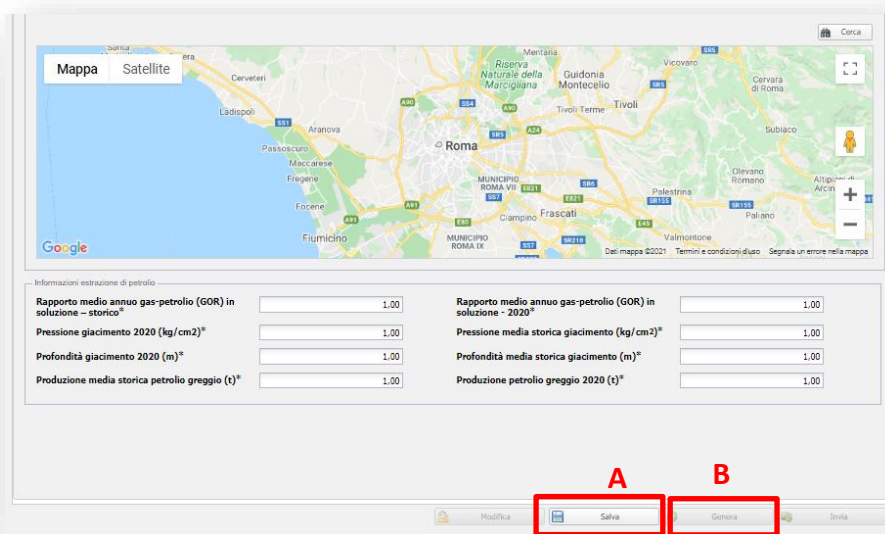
Cerca

Mappa
Satellite

Santa
Mentana
Riserva Naturale della Marcigliana
Guidonia Montecelio
Vicovaro
Cerveteri
Cervara di Roma
Tivoli Terme
Tivoli
Ladispoli
Aranova
Subiaco
Roma
Passoscuro
Maccarese
Olevano Romano
Fregene
MUNICIPIO ROMA VII
Palestrina
Altipiani di Arcin
Focene
Frascati
Paliano
Ciampino
Fiumicino
MUNICIPIO ROMA IX
Valmontone
Google
Dati mappa ©2021
Termini e condizioni d'uso
Segnala un errore nella mappa

Informazioni estrazione di petrolio

Rapporto medio annuo gas-petrolio (GOR) in soluzione – storico* 1,00
Rapporto medio annuo gas-petrolio (GOR) in soluzione - 2020* 1,00
Pressione giacimento 2020 (kg/cm2)* 1,00
Pressione media storica giacimento (kg/cm2)* 1,00
Profondità giacimento 2020 (m)* 1,00
Profondità media storica giacimento (m)* 1,00
Produzione media storica petrolio greggio (t)* 1,00
Produzione petrolio greggio 2020 (t)* 1,00

A
B

Modifica
Salva
Genera
Invia